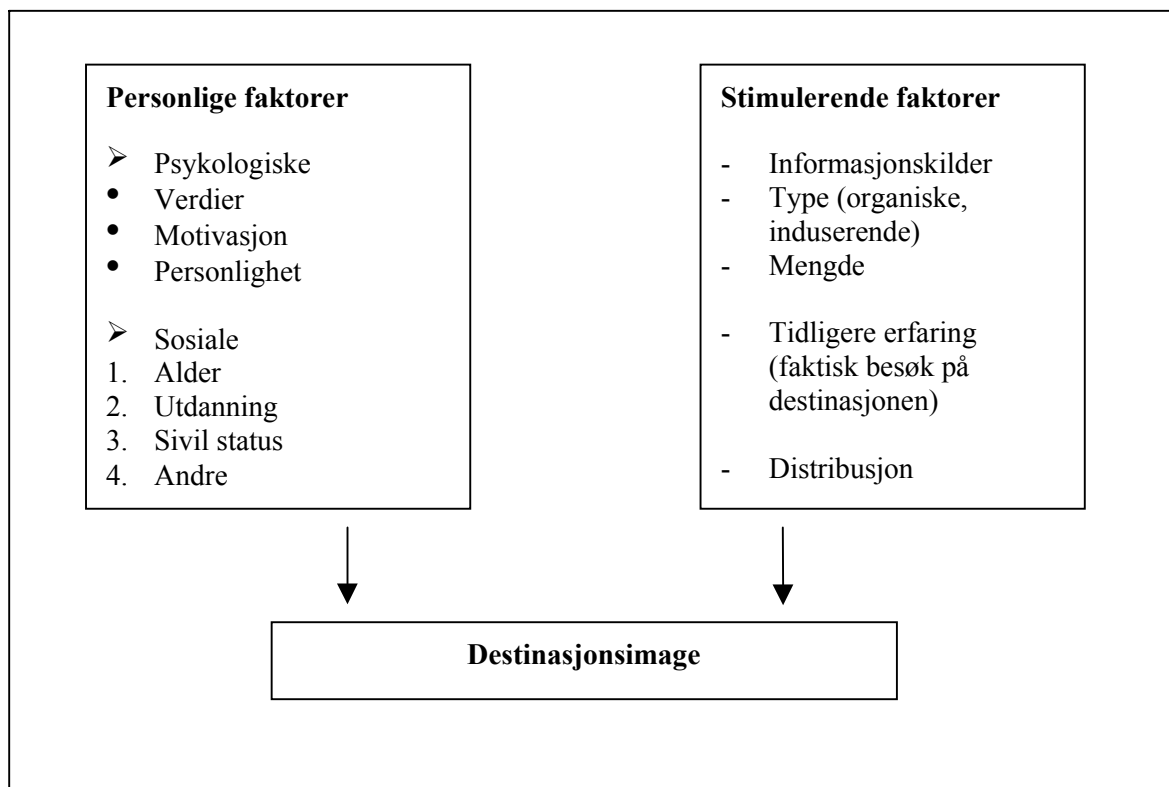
**Personlige faktorer**

- Psykologiske
- Verdier
- Motivasjon
- Personlighet

- Sosiale
1. Alder
2. Utdanning
3. Sivil status
4. Andre

**Stimulerende faktorer**

- Informasjonskilder
- Type (organiske, induserende)
- Mengde

- Tidligere erfaring (faktisk besøk på destinasjonen)

- Distribusjon

**Destinasjonsimage**